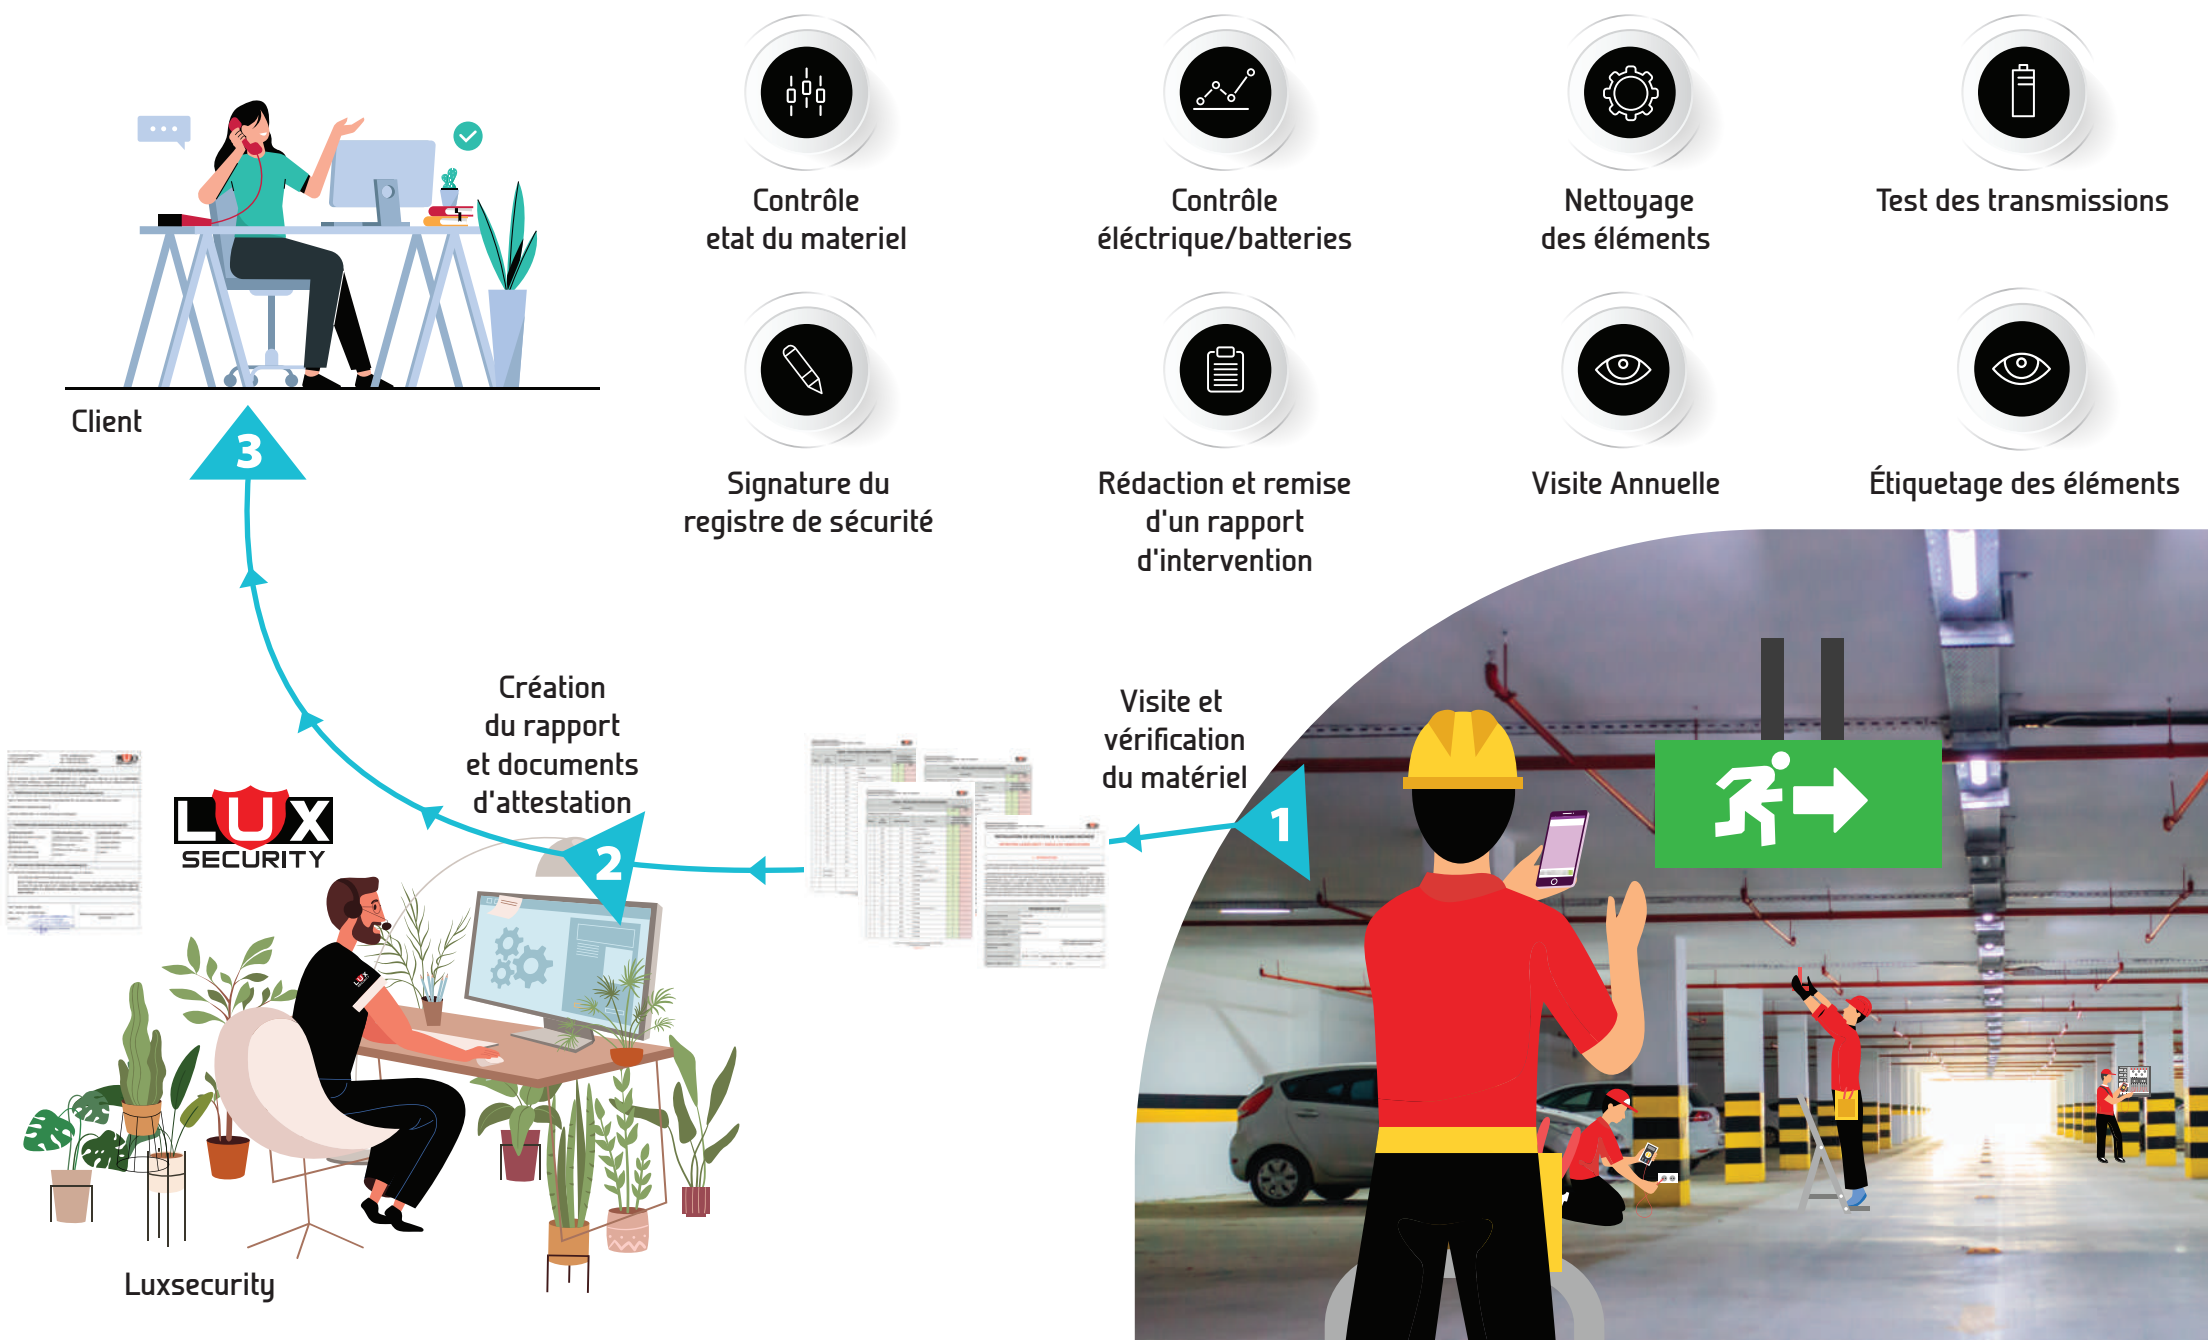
Contrôle
etat du materiel

Contrôle
éléctrique/batteries

Nettoyage
des éléments

Test des transmissions

Signature du
registre de sécurité

Rédaction et remise
d'un rapport
d'intervention

Visite Annuelle

Étiquetage des éléments

Client

3

Création
du rapport
et documents
d'attestation

2

Visite et
vérification
du matériel

1

LUX
SECURITY

Luxsecurity